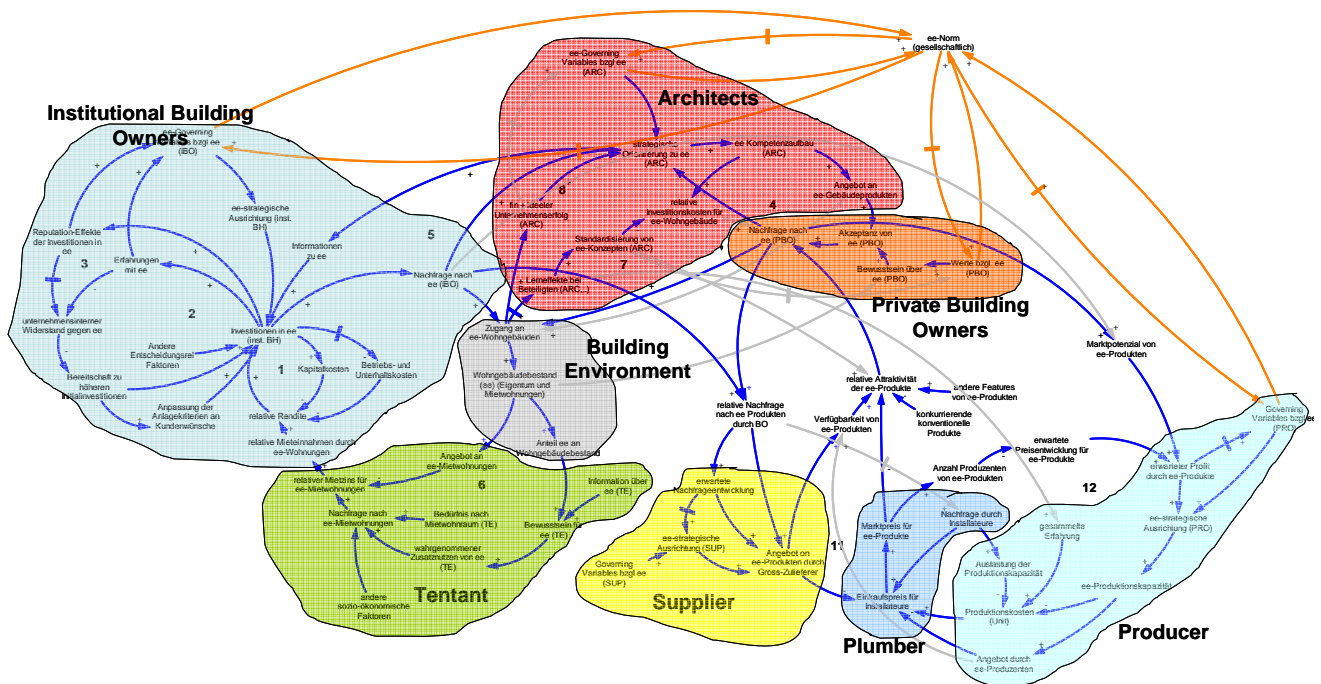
ee-Norm (gesellschaftlich)

Architects

ee-Governing Variables bzgl ee (ARC)

strategische Orientierung zu ee (ARC)

ee Kompetenzaufbau (ARC)

Angebot an ee-Gebäudeprodukten

fin. + ideeler Unternehmenserfolg (ARC)

8

relative Investitionskosten für ee-Wohngebäude

4

Standardisierung von ee-Konzepten (ARC)

7

Lerneffekte bei Beteiligten (ARC...)

Institutional Building Owners

ee-Governing Variables bzgl. ee (IBO)

ee-strategische Ausrichtung (inst. BH)

Reputation-Effekte der Investitionen in ee

3

Erfahrungen mit ee

Informationen zu ee

5

Nachfrage nach ee (IBO)

unternehmensinterner Widerstand gegen ee

2

Andere Entscheidungsrel. Faktoren

Investitionen in ee (inst. BH)

Bereitschaft zu höheren Initialinvestitionen

Kapitalkosten

1

Betriebs- und Unterhaltskosten

Anpassung der Anlagekriterien an Kundenwünsche

relative Rendite

relative Mieteinnahmen durch ee-Wohnungen

Private Building Owners

Nachfrage nach ee (PBO)

Akzeptanz von ee (PBO)

Bewusstsein über ee (PBO)

Werte bzgl. ee (PBO)

Building Environment

Zugang an ee-Wohngebäuden

Wohngebäudebestand (ee) (Eigentum und Mietwohnungen)

Anteil ee an Wohngebäudebestand

Marktpotenzial von ee-Produkten

relative Attraktivität der ee-Produkte

andere Features von ee-Produkten

konkurrierende konventionelle Produkte

relative Nachfrage nach ee Produkten durch BO

Verfügbarkeit von ee-Produkten

Governing Variables bzgl ee (PRO)

erwartete Preisentwicklung für ee-Produkte

Anzahl Produzenten von ee-Produkten

erwarteter Profit durch ee-Produkte

12

ee-strategische Ausrichtung (PRO)

Tentant

Angebot an ee-Mietwohnungen

relativer Mietzins für ee-Mietwohnungen

6

Information über ee (TE)

Nachfrage nach ee-Mietwohnungen

Bedürfnis nach Mietwohnraum (TE)

Bewusstsein für ee (TE)

wahrgenommener Zusatznutzen von ee (TE)

andere sozio-ökonomische Faktoren

Supplier

erwartete Nachfrageentwicklung

ee-strategische Ausrichtung (SUP)

Governing Variables bzgl ee (SUP)

Angebot von ee-Produkten durch Gross-Zulieferer

11

Plumber

Marktpreis für ee-Produkte

Nachfrage durch Installateure

Einkaufspreis für Installateure

Producer

gesammelte Erfahrung

Auslastung der Produktionskapazität

ee-Produktionskapazität

Produktionskosten (Unit)

Angebot durch ee-Produzenten